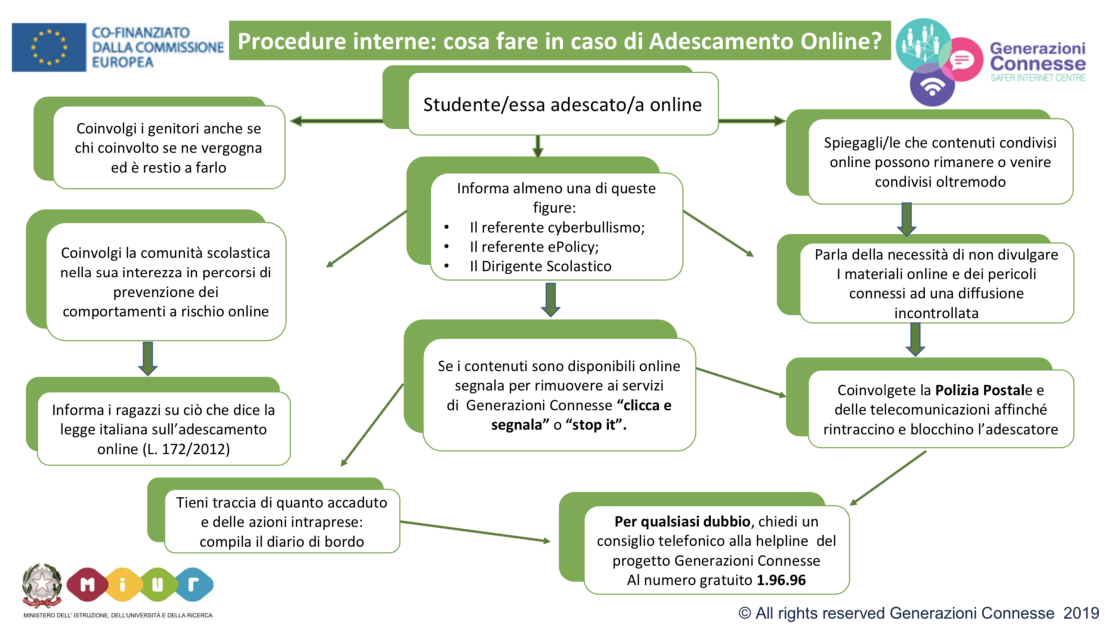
CO-FINANZIATO DALLA COMMISSIONE EUROPEA

Procedure interne: cosa fare in caso di Adescamento Online?

Generazioni Connesse SAFER INTERNET CENTRE

Studente/essa adescato/a online

Coinvolgi i genitori anche se chi coinvolto se ne vergogna ed è restio a farlo

Spiegagli/le che contenuti condivisi online possono rimanere o venire condivisi oltremodo

Informa almeno una di queste figure:
• Il referente cyberbullismo;
• Il referente ePolicy;
• Il Dirigente Scolastico

Coinvolgi la comunità scolastica nella sua interezza in percorsi di prevenzione dei comportamenti a rischio online

Parla della necessità di non divulgare I materiali online e dei pericoli connessi ad una diffusione incontrollata

Se i contenuti sono disponibili online segnala per rimuovere ai servizi di Generazioni Connesse **"clicca e segnala"** o **"stop it".**

Informa i ragazzi su ciò che dice la legge italiana sull'adescamento online (L. 172/2012)

Coinvolgete la **Polizia Postal**e e delle telecomunicazioni affinché rintraccino e blocchino l'adescatore

Tieni traccia di quanto accaduto e delle azioni intraprese: compila il diario di bordo

**Per qualsiasi dubbio**, chiedi un consiglio telefonico alla helpline del progetto Generazioni Connesse Al numero gratuito **1.96.96**

MIUR
MINISTERO DELL'ISTRUZIONE, DELL'UNIVERSITÀ E DELLA RICERCA

© All rights reserved Generazioni Connesse 2019